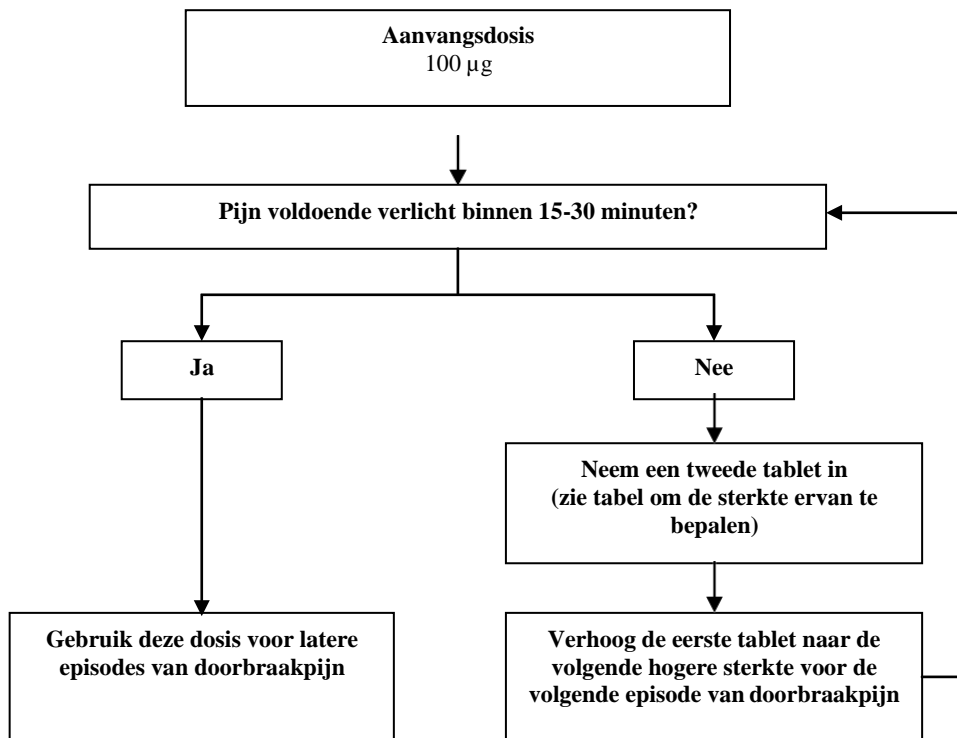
Aanvangsdosis
100 µg

Pijn voldoende verlicht binnen 15-30 minuten?

Ja

Nee

Neem een tweede tablet in
(zie tabel om de sterkte ervan te bepalen)

Gebruik deze dosis voor latere episodes van doorbraakpijn

Verhoog de eerste tablet naar de volgende hogere sterkte voor de volgende episode van doorbraakpijn